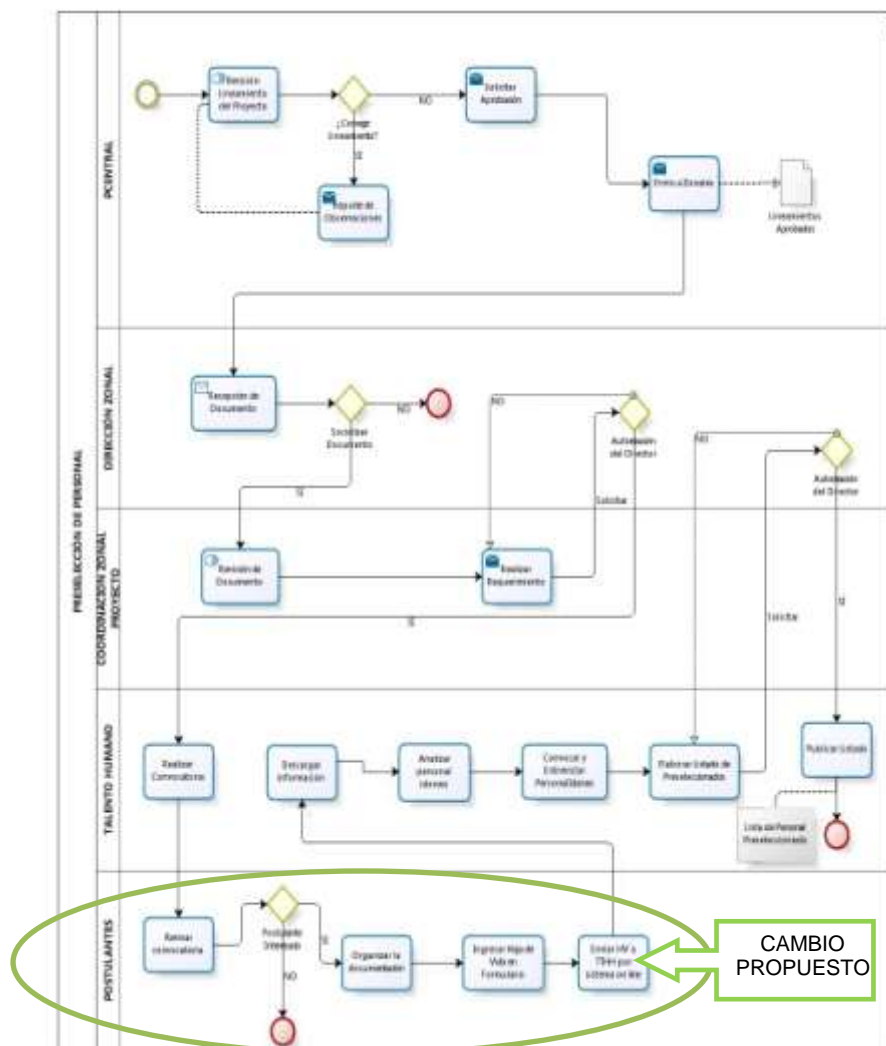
PRESELECCIÓN DE PERSONAL

PCENTRAL

Revisión Lineamiento del Proyecto

¿Corregir Lineamiento?

NO

SI

Solicitar Aprobación

Ajuste de Observaciones

Enviar a Direcciones

Lineamientos Aprobados

DIRECCIÓN ZONAL

Recepción de Documento

Socializar Documento

NO

NO

Autorización del Director

NO

Autorización del Director

SI

Solicitar

COORDINACIÓN ZONAL PROYECTO

Revisión de Documento

Realizar Requerimiento

SI

Solicita

SI

TALENTO HUMANO

Realizar Convocatoria

Descargar Información

Analizar personal idóneo

Convocar y Entrevistar Personal Idóneo

Elaborar Listado de Preseleccionados

Publicar Listado

Lista del Personal Preseleccionado

POSTULANTES

Revisar convocatoria

Postulante Interesado

SI

NO

Organizar la documentación

Ingresar Hoja de Vida en Formulario

Enviar HV a TTHH por sistema on line

CAMBIO PROPUESTO